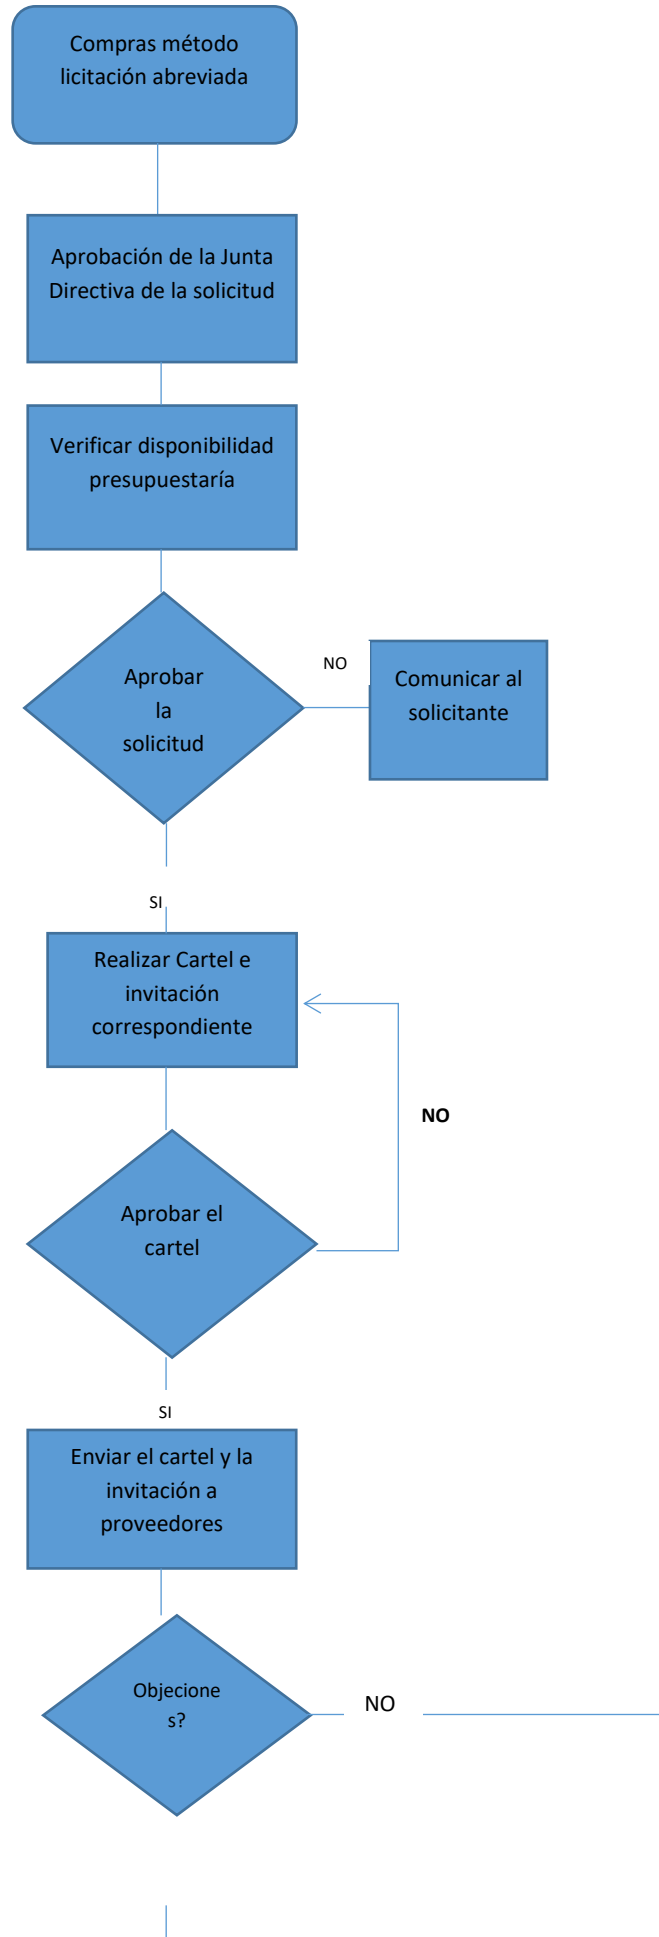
Compras método licitación abreviada

Aprobación de la Junta Directiva de la solicitud

Verificar disponibilidad presupuestaría

Aprobar la solicitud

NO

Comunicar al solicitante

SI

Realizar Cartel e invitación correspondiente

NO

Aprobar el cartel

SI

Enviar el cartel y la invitación a proveedores

Objecione s?

NO